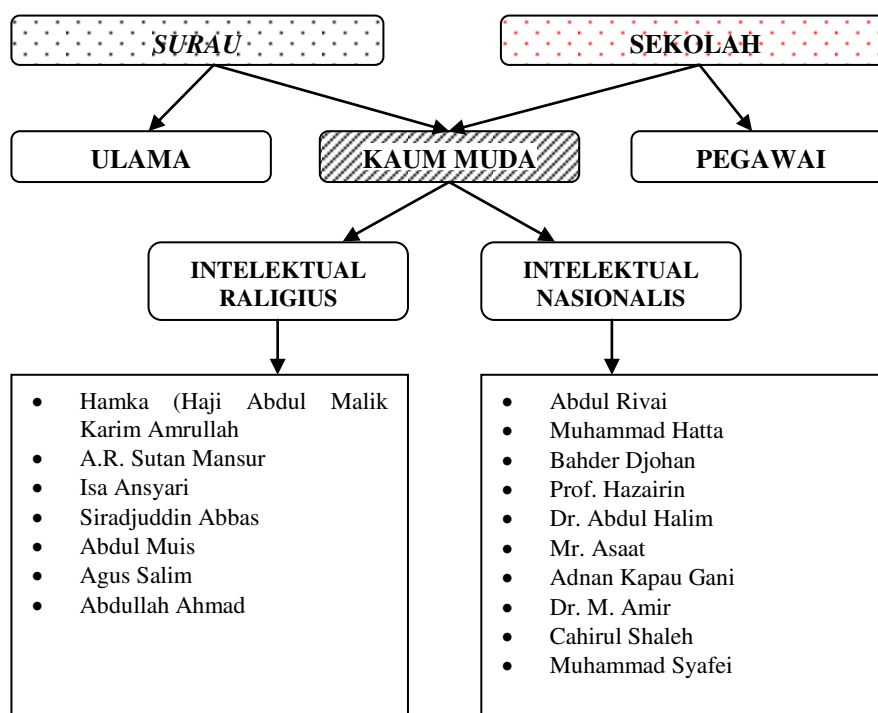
*SURAU*

SEKOLAH

ULAMA

KAUM MUDA

PEGAWAI

INTELEKTUAL RALIGIUS

INTELEKTUAL NASIONALIS

- Hamka (Haji Abdul Malik Karim Amrullah
- A.R. Sutan Mansur
- Isa Ansyari
- Siradjuddin Abbas
- Abdul Muis
- Agus Salim
- Abdullah Ahmad

- Abdul Rivai
- Muhammad Hatta
- Bahder Djohan
- Prof. Hazairin
- Dr. Abdul Halim
- Mr. Asaat
- Adnan Kapau Gani
- Dr. M. Amir
- Cahirul Shaleh
- Muhammad Syafei